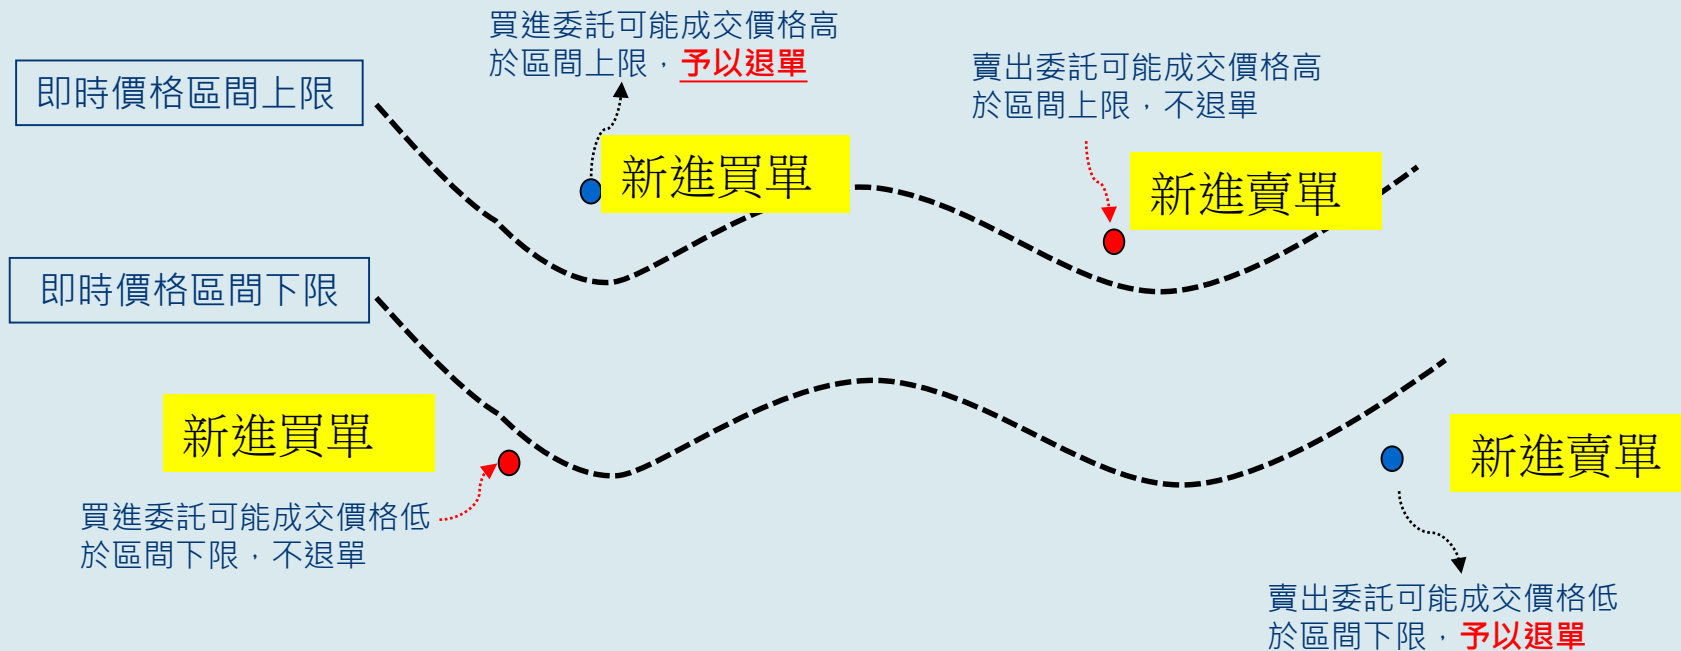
即時價格區間上限

買進委託可能成交價格高於區間上限，予以退單

賣出委託可能成交價格高於區間上限，不退單

新進買單

新進賣單

即時價格區間下限

新進買單

買進委託可能成交價格低於區間下限，不退單

新進賣單

賣出委託可能成交價格低於區間下限，予以退單